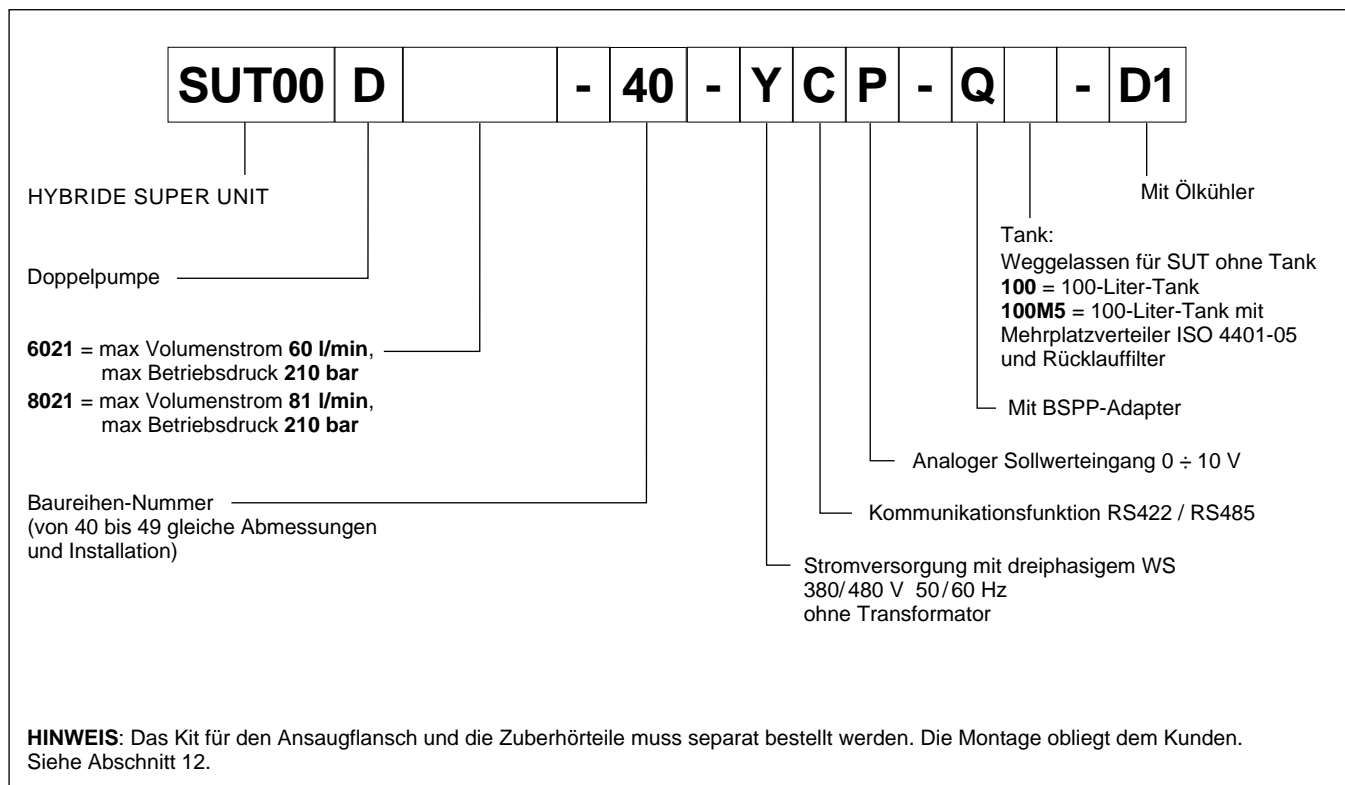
| SUT00 | D | | - | 40 | - | Y | C | P | - | Q | | - | D1 |
|---|---|---|---|---|---|---|---|---|---|---|---|---|---|

HYBRIDE SUPER UNIT

Mit Ölkühler

Tank:
Weggelassen für SUT ohne Tank
**100** = 100-Liter-Tank
**100M5** = 100-Liter-Tank mit Mehrplatzverteiler ISO 4401-05 und Rücklauffilter

Doppelpumpe

**6021** = max Volumenstrom **60 l/min**, max Betriebsdruck **210 bar**
**8021** = max Volumenstrom **81 l/min**, max Betriebsdruck **210 bar**

Mit BSPP-Adapter

Analoger Sollwerteingang 0 ÷ 10 V

Baureihen-Nummer
(von 40 bis 49 gleiche Abmessungen und Installation)

Kommunikationsfunktion RS422 / RS485

Stromversorgung mit dreiphasigem WS
380/480 V 50/60 Hz
ohne Transformator

**HINWEIS**: Das Kit für den Ansaugflansch und die Zuberhörteile muss separat bestellt werden. Die Montage obliegt dem Kunden. Siehe Abschnitt 12.